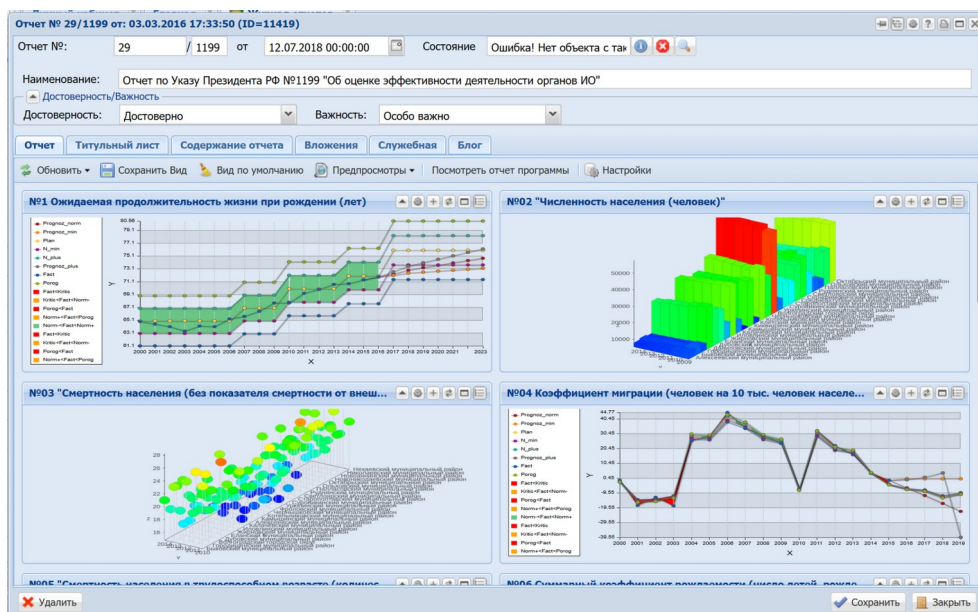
Отчет № 29/1199 от: 03.03.2016 17:33:50 (ID=11419)

Отчет №: 29 / 1199 от 12.07.2018 00:00:00 Состояние Ошибка! Нет объекта с так

Наименование: Отчет по Указу Президента РФ №1199 "Об оценке эффективности деятельности органов ИО"

Достоверность/Важность

Достоверность: Достоверно Важность: Особо важно

Отчет | Титульный лист | Содержание отчета | Вложения | Служебная | Блог

Обновить | Сохранить Вид | Вид по умолчанию | Предпросмотры | Посмотреть отчет программы | Настройки

№01 Ожидаемая продолжительность жизни при рождении (лет)

Prognoz_norm
Prognoz_min
Plan
N_min
N_plus
Prognoz_plus
Fact
Porog
Fact<Krits
Krits<Fact<Norm
Porog<Fact
Norm<Fact<Porog
Norm<Fact<Norm
Fact<Krits
Krits<Fact<Norm
Porog<Fact
Norm<Fact<Porog

80.56
79.1
77.1
75.1
73.1
71.1
69.1
67.1
65.1
63.1
61.1

2000 2001 2002 2003 2004 2005 2006 2007 2008 2009 2010 2011 2012 2013 2014 2015 2016 2017 2018 2019 2020 2021 2022 2023

X

№02 "Численность населения (человек)"

50000
40000
30000
20000
10000

№03 "Смертность населения (без показателя смертности от внеш...

28
26
24
22
20
18
16

№04 Коэффициент миграции (человек на 10 тыс. человек населе...

Prognoz_norm
Prognoz_min
Plan
N_min
N_plus
Prognoz_plus
Fact
Porog
Fact<Krits
Krits<Fact<Norm
Porog<Fact
Norm<Fact<Porog
Norm<Fact<Norm
Fact<Krits
Krits<Fact<Norm
Porog<Fact
Norm<Fact<Porog

44.77
40.45
30.45
20.45
10.45
0.45
-9.55
-19.55
-29.55
-39.55

2000 2001 2002 2003 2004 2005 2006 2007 2008 2009 2010 2011 2012 2013 2014 2015 2016 2017 2018 2019

X

№05 "Смертность населения в трудоспособном возрасте (количес...

№06 Суммарный коэффициент рождаемости (число детей, рожде...

Удалить

Сохранить Закрыть